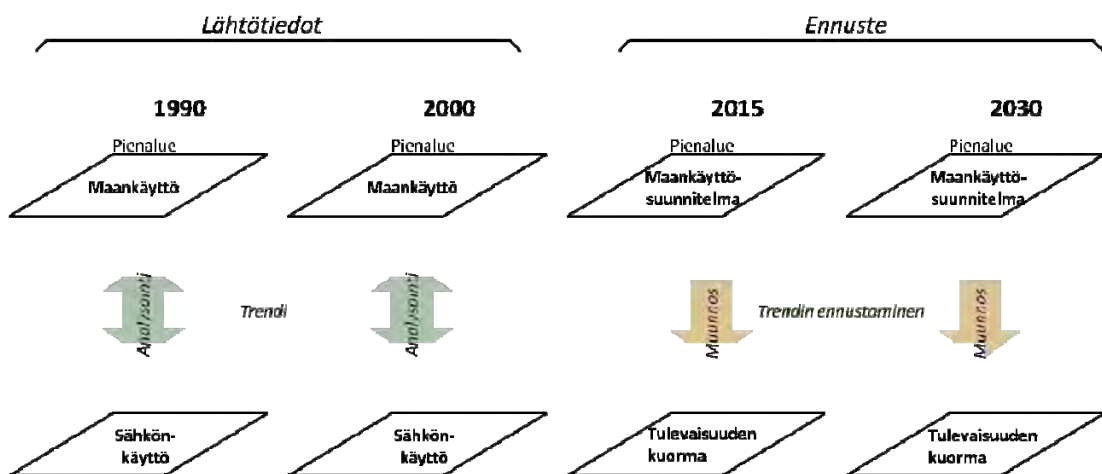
Lähtötiedot

Ennuste

1990

2000

2015

2030

Pienalue

Maankäyttö

Pienalue

Maankäyttö

Pienalue

Maankäyttösuunnitelma

Pienalue

Maankäyttösuunnitelma

Analysointi

Trendi

Analysointi

Muunnos

Trendin ennustaminen

Muunnos

Sähkönkäyttö

Sähkönkäyttö

Tulevaisuuden kuorma

Tulevaisuuden kuorma